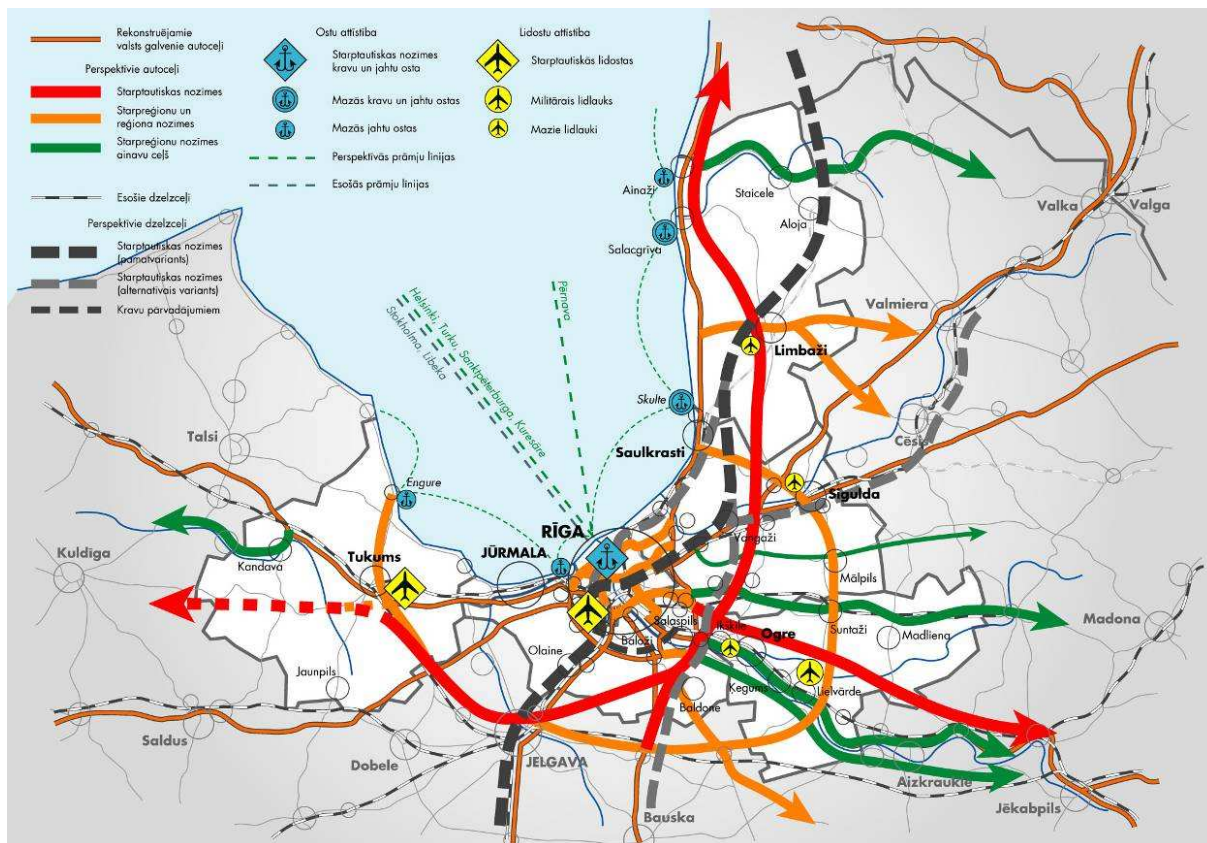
Rekonstruējamie valsts galvenie autoceļi

Perspektīvie autoceļi

Starptautiskas nozīmes

Starpreģionu un reģiona nozīmes

Starpreģionu nozīmes ainavu ceļš

Esošie dzelzceļi

Perspektīvie dzelzceļi

Starptautiskas nozīmes (pamatvariants)

Starptautiskas nozīmes (alternatīvais variants)

Kravu pārvadājumiem

Ostu attīstība

Starptautiskas nozīmes kravu un jahtu osta

Mazās kravu un jahtu ostas

Mazās jahtu ostas

Perspektīvās prāmju līnijas

Esošās prāmju līnijas

Lidostu attīstība

Starptautiskās lidostas

Militārais lidlauks

Mazie lidlauki

Helsinki, Turku, Sanktpēterburga, Kuresāre

Stokholma, Lībeka

Pērnava

Ainaži

Salacgrīva

Staicele

Aloja

Valka

Valga

Valmiera

Limbaži

Skulte

Cēsis

Saulkrasti

Sigulda

Talsi

Engure

RĪGA

JŪRMALA

Tukums

Kuldīga

Kandava

Vangaži

Mālpils

Madona

Salaspils

Ikšķile

Ogre

Suntaži

Madliena

Olaine

Baloži

Ķegums

Lielvārde

Jaunpils

Baldone

Saldus

Dobele

JELGAVA

Bauska

Aizkraukle

Jēkabpils